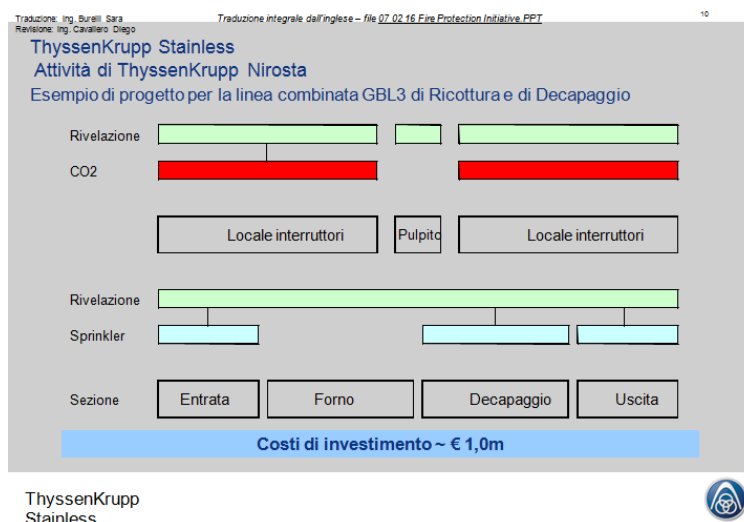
Traduzione: Ing. Burelli Sara
Revisione: Ing. Cavallero Diego

Traduzione integrale dall'inglese – file 07 02 16 Fire Protection Initiative PPT

10

ThyssenKrupp Stainless
Attività di ThyssenKrupp Nirosta
Esempio di progetto per la linea combinata GBL3 di Ricottura e di Decapaggio

Rivelazione

CO2

Locale interruttori

Pulpito

Locale interruttori

Rivelazione

Sprinkler

Sezione

Entrata

Forno

Decapaggio

Uscita

Costi di investimento ~ € 1,0m

ThyssenKrupp
Stainless